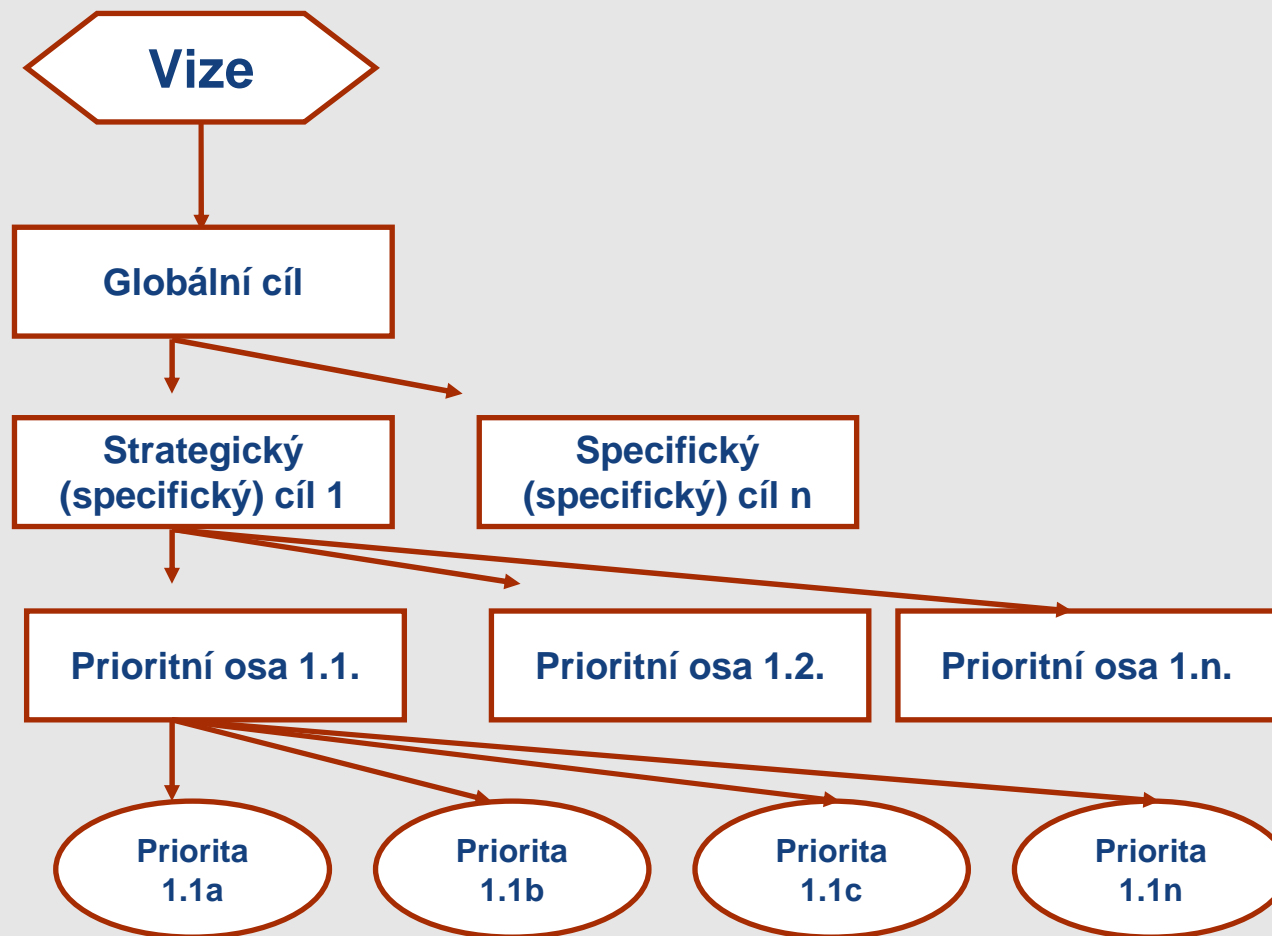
Vize

Globální cíl

Strategický (specifický) cíl 1

Specifický (specifický) cíl n

Prioritní osa 1.1.

Prioritní osa 1.2.

Prioritní osa 1.n.

Priorita 1.1a

Priorita 1.1b

Priorita 1.1c

Priorita 1.1n